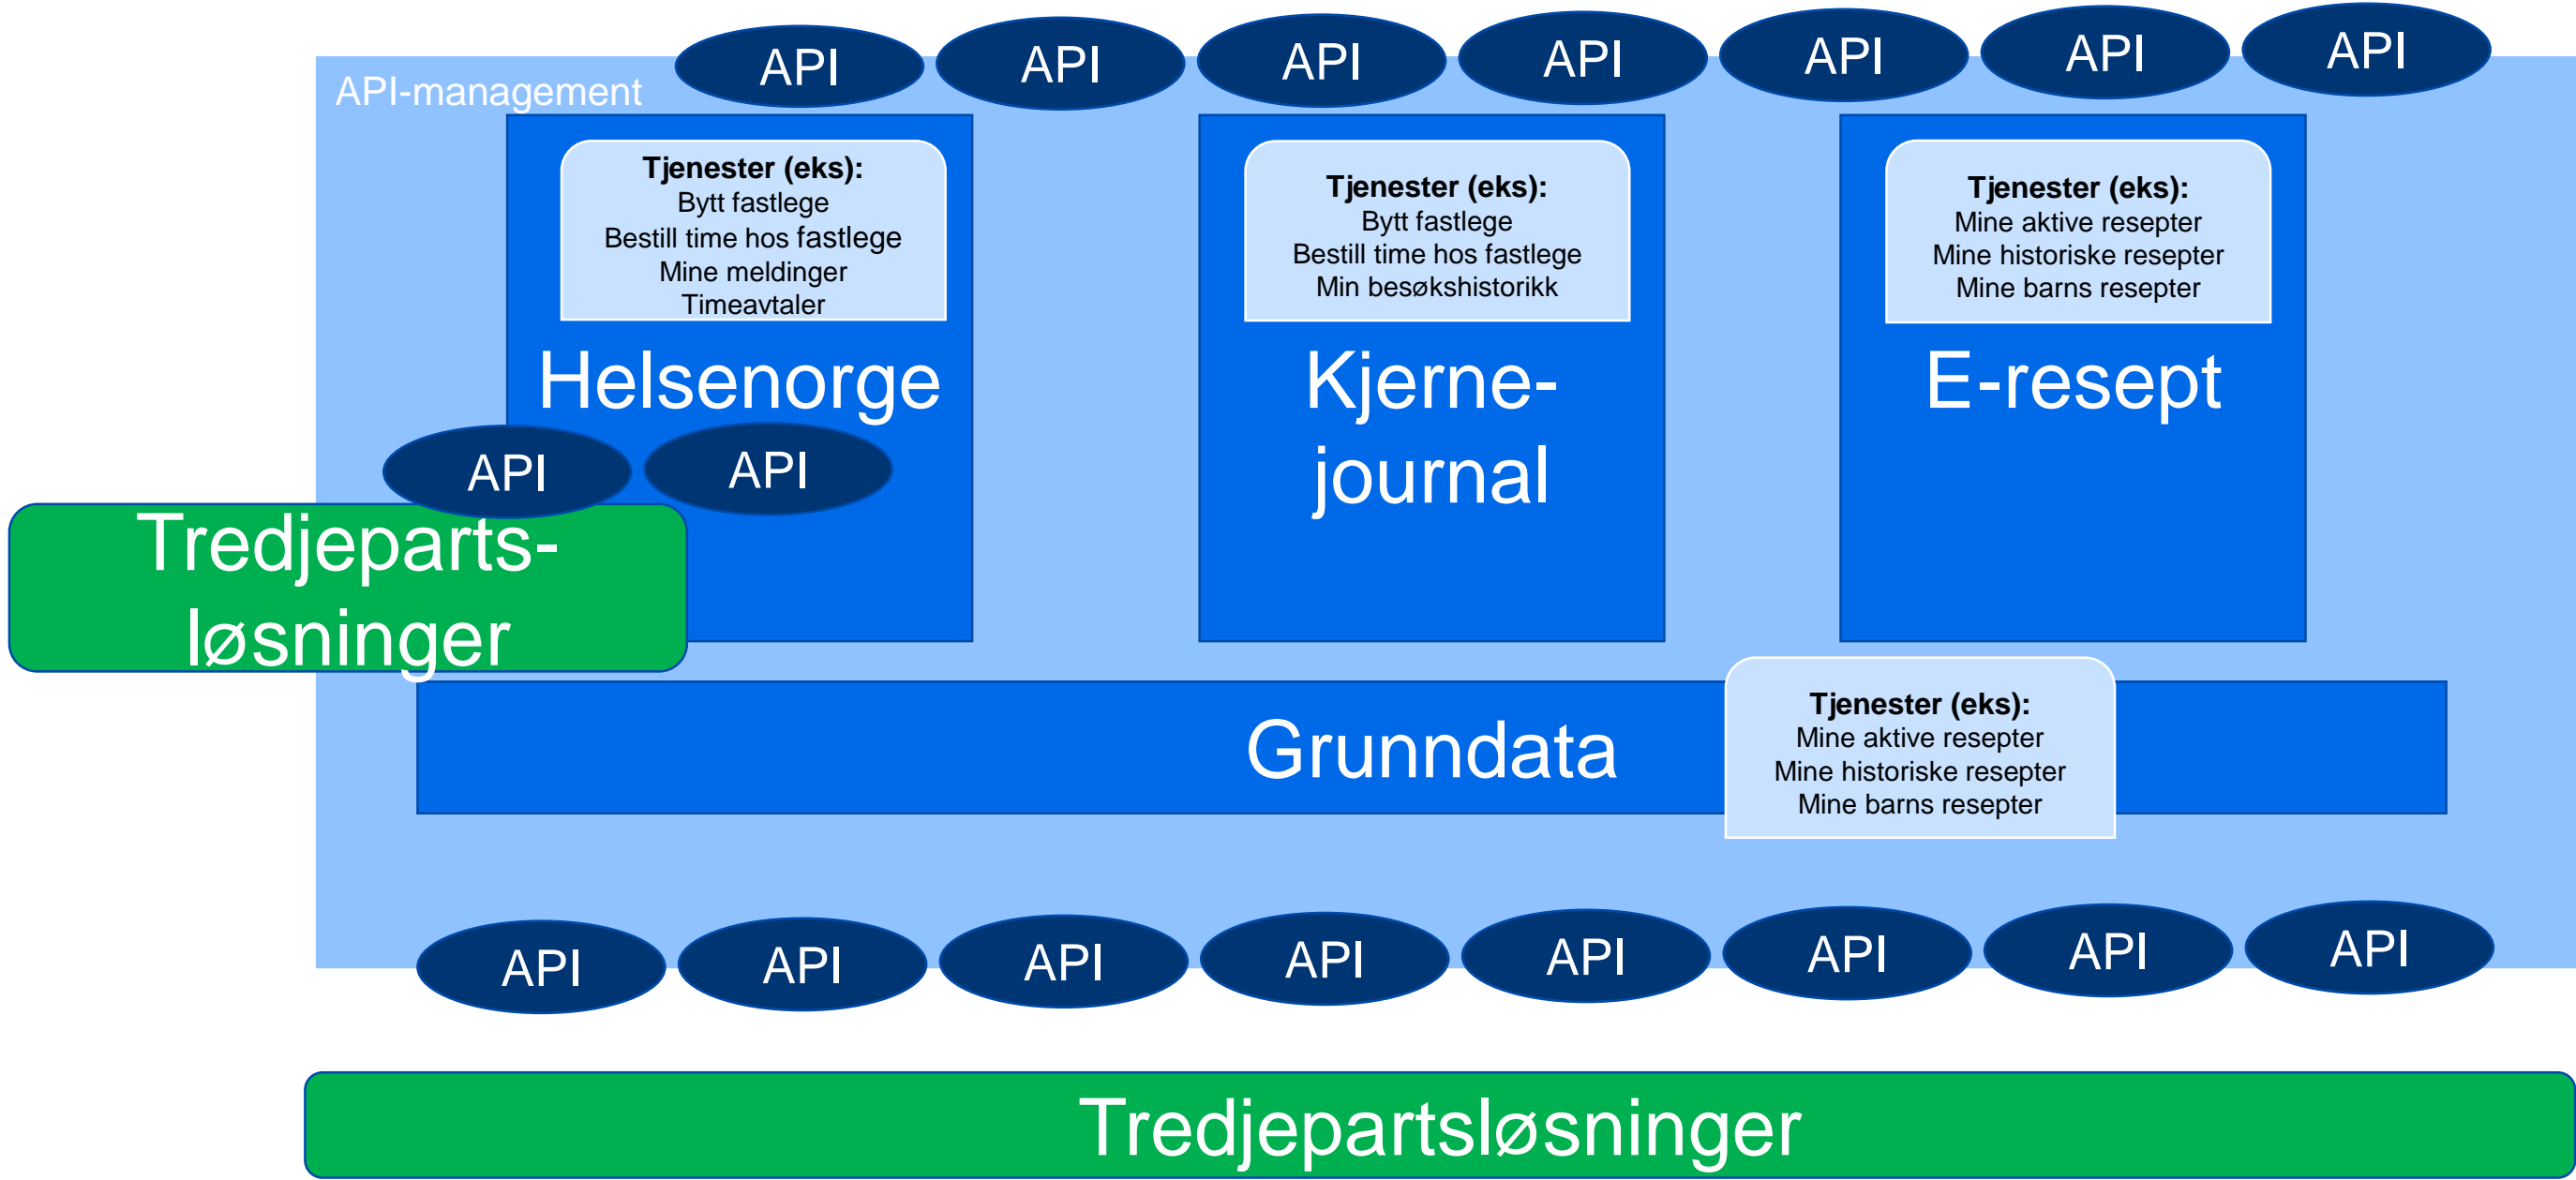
API API API API API API API

API-management

Tjenester (eks):
Bytt fastlege
Bestill time hos fastlege
Mine meldinger
Timeavtaler

Helsenorge

API API

Tredjeparts-løsninger

Tjenester (eks):
Bytt fastlege
Bestill time hos fastlege
Min besøkshistorikk

Kjerne-journal

Tjenester (eks):
Mine aktive resepter
Mine historiske resepter
Mine barns resepter

E-resept

Grunndata

Tjenester (eks):
Mine aktive resepter
Mine historiske resepter
Mine barns resepter

API API API API API API API API

Tredjepartsløsninger